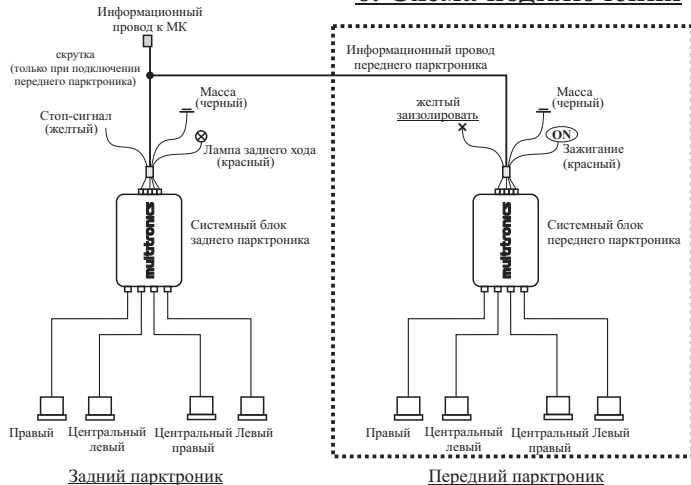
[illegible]

Информационный провод к МК

скрутка (только при подключении переднего парктроника)

Информационный провод переднего парктроника

Масса (черный)

Стоп-сигнал (желтый)

Лампа заднего хода (красный)

желтый заизолировать

Масса (черный)

ON

Зажигание (красный)

multitronics

Системный блок заднего парктроника

multitronics

Системный блок переднего парктроника

Правый

Центральный левый

Центральный правый

Левый

Правый

Центральный левый

Центральный правый

Левый

Задний парктроник

Передний парктроник